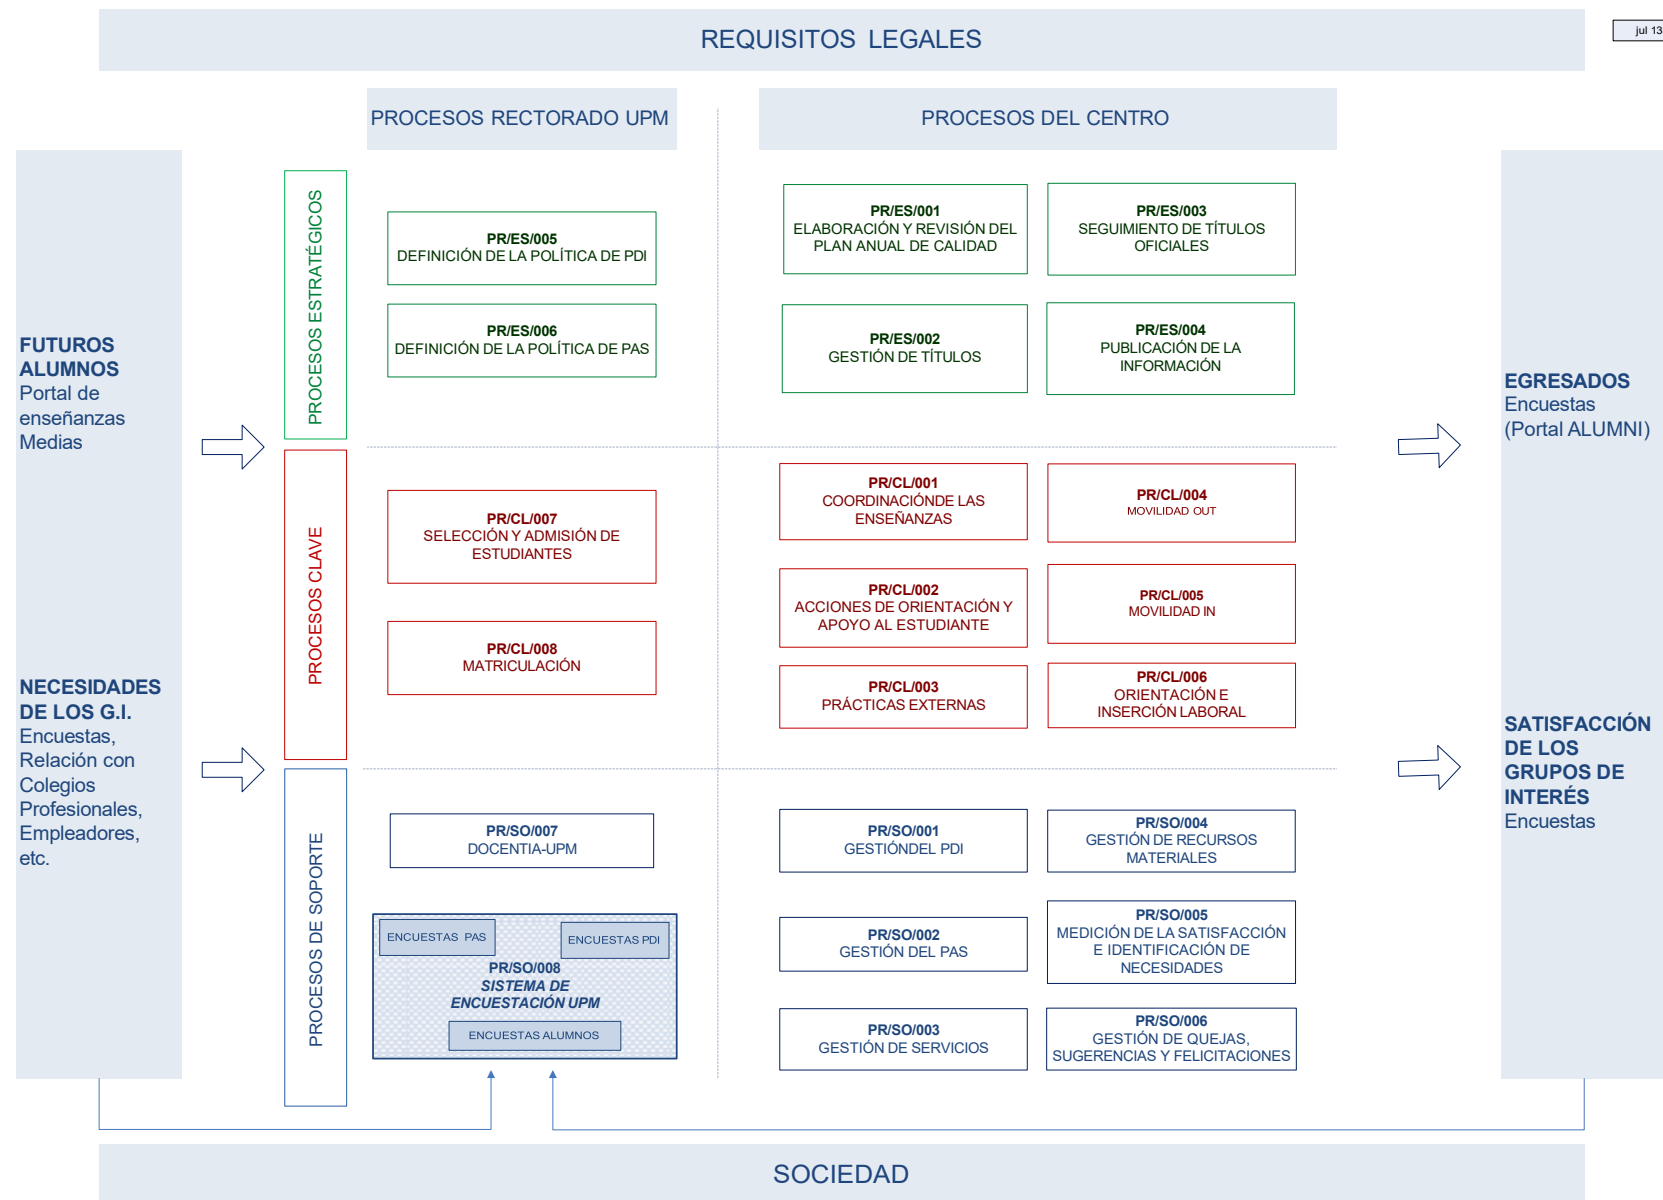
REQUISITOS LEGALES

jul 13

PROCESOS RECTORADO UPM

PROCESOS DEL CENTRO

FUTUROS ALUMNOS
Portal de enseñanzas Medias

NECESIDADES DE LOS G.I.
Encuestas, Relación con Colegios Profesionales, Empleadores, etc.

PROCESOS ESTRATÉGICOS

PROCESOS CLAVE

PROCESOS DE SOPORTE

PR/ES/005
DEFINICIÓN DE LA POLÍTICA DE PDI

PR/ES/006
DEFINICIÓN DE LA POLÍTICA DE PAS

PR/ES/001
ELABORACIÓN Y REVISIÓN DEL PLAN ANUAL DE CALIDAD

PR/ES/003
SEGUIMIENTO DE TÍTULOS OFICIALES

PR/ES/002
GESTIÓN DE TÍTULOS

PR/ES/004
PUBLICACIÓN DE LA INFORMACIÓN

PR/CL/007
SELECCIÓN Y ADMISIÓN DE ESTUDIANTES

PR/CL/008
MATRICULACIÓN

PR/CL/001
COORDINACIÓNDE LAS ENSEÑANZAS

PR/CL/004
MOVILIDAD OUT

PR/CL/002
ACCIONES DE ORIENTACIÓN Y APOYO AL ESTUDIANTE

PR/CL/005
MOVILIDAD IN

PR/CL/003
PRÁCTICAS EXTERNAS

PR/CL/006
ORIENTACIÓN E INSERCIÓN LABORAL

PR/SO/007
DOCENTIA-UPM

ENCUESTAS PAS

ENCUESTAS PDI

PR/SO/008
SISTEMA DE ENCUESTACIÓN UPM

ENCUESTAS ALUMNOS

PR/SO/001
GESTIÓNDEL PDI

PR/SO/004
GESTIÓN DE RECURSOS MATERIALES

PR/SO/002
GESTIÓN DEL PAS

PR/SO/005
MEDICIÓN DE LA SATISFACCIÓN E IDENTIFICACIÓN DE NECESIDADES

PR/SO/003
GESTIÓN DE SERVICIOS

PR/SO/006
GESTIÓN DE QUEJAS, SUGERENCIAS Y FELICITACIONES

EGRESADOS
Encuestas (Portal ALUMNI)

SATISFACCIÓN DE LOS GRUPOS DE INTERÉS
Encuestas

SOCIEDAD